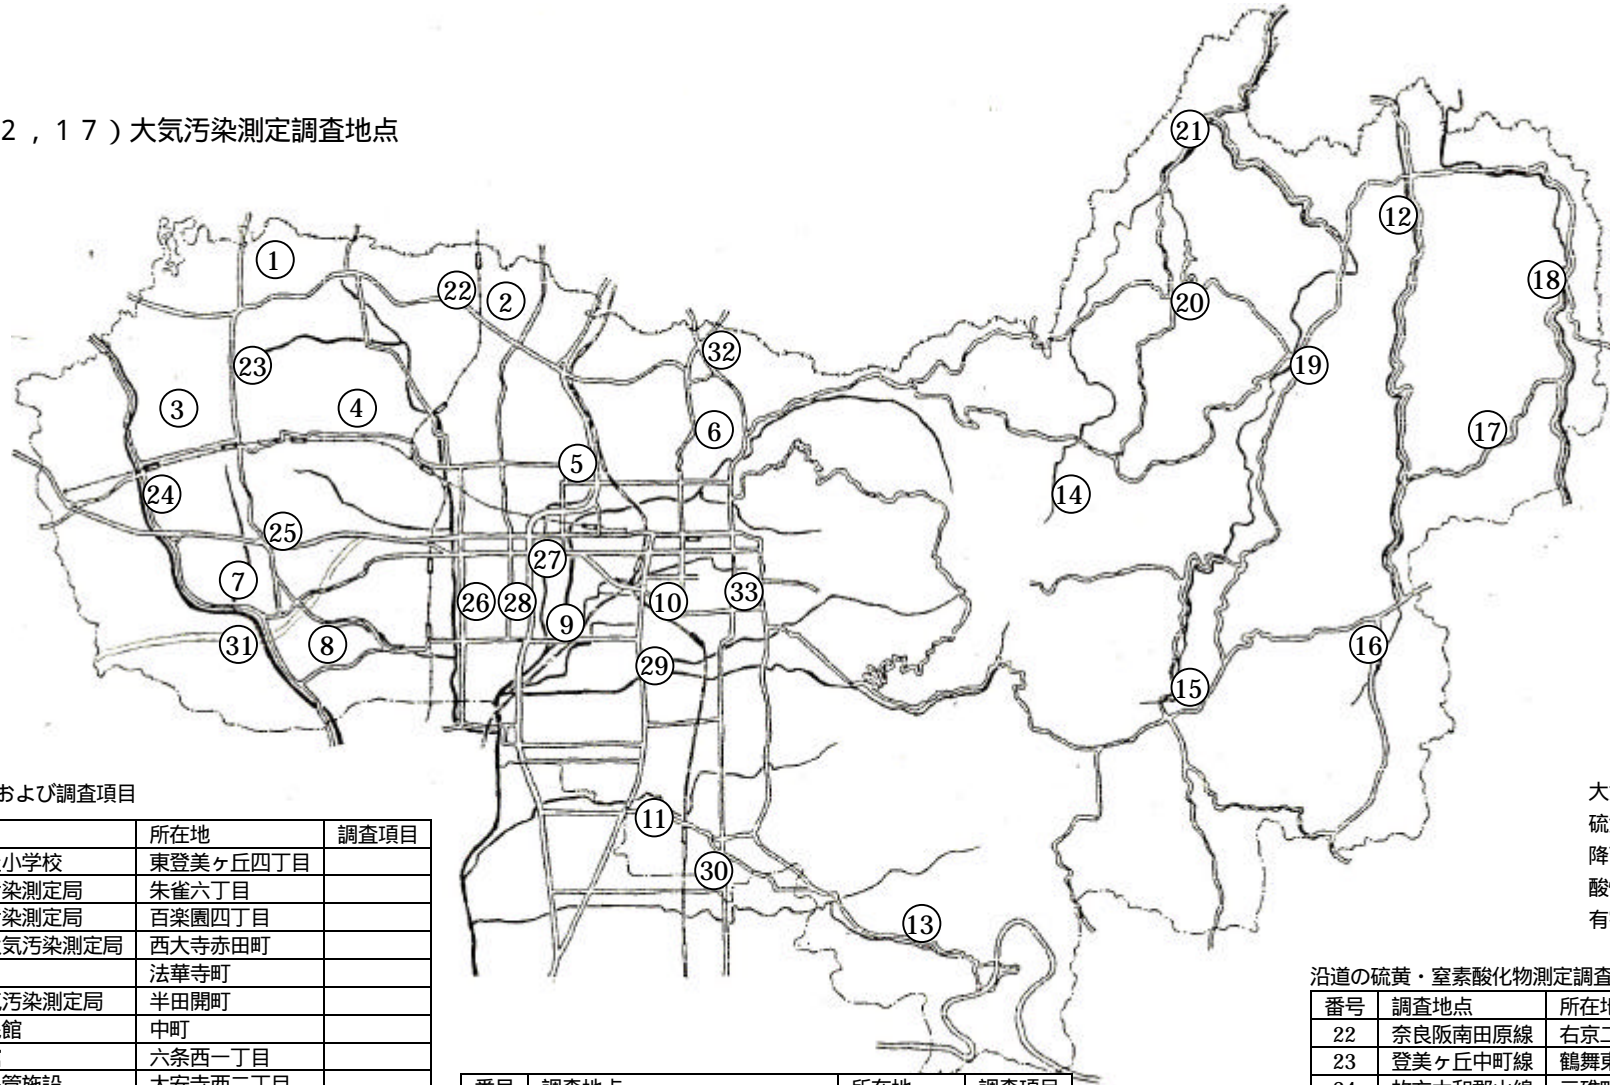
2，17）大気汚染測定調査地点

①
㉒ ②
㉓
③ ④
㉜
⑥
⑤
㉔
㉕
㉗
⑦
㉖㉘
⑩ ㉝
⑨
㉛ ⑧
㉙
⑪
㉚
⑬
㉑
⑫
⑱
⑳
⑲
⑰
⑭
⑯
⑮

および調査項目

| | 所在地 | 調査項目 |
|---|---|---|
| 小学校 | 東登美ヶ丘四丁目 | |
| 染測定局 | 朱雀六丁目 | |
| 染測定局 | 百楽園四丁目 | |
| 気汚染測定局 | 西大寺赤田町 | |
| | 法華寺町 | |
| 汚染測定局 | 半田開町 | |
| 館 | 中町 | |
| | 六条西一丁目 | |
| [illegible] | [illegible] | |

大
硫
降
酸
有

沿道の硫黄・窒素酸化物測定調査

| 番号 | 調査地点 | 所在地 |
|---|---|---|
| 22 | 奈良阪南田原線 | 右京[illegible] |
| 23 | 登美ヶ丘中町線 | 鶴舞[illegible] |
| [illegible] | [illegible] | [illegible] |

| 番号 | 調査地点 | 所在地 | 調査項目 |
|---|---|---|---|